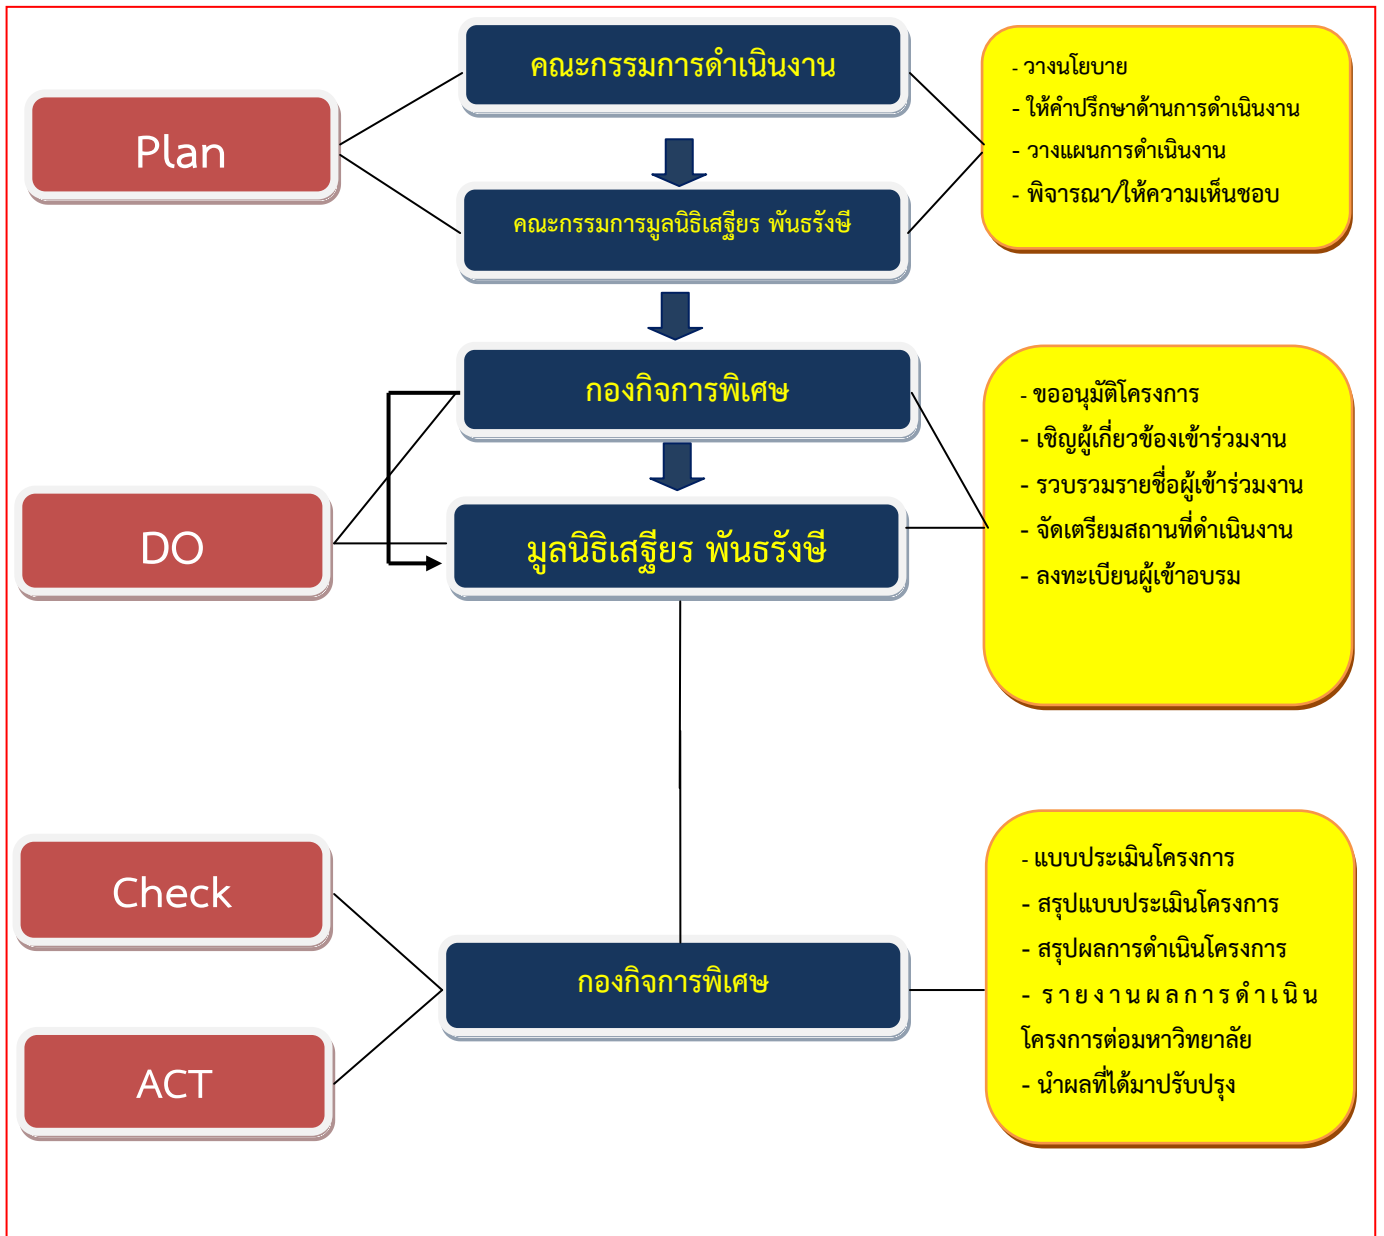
Plan

คณะกรรมการดำเนินงาน

คณะกรรมการมูลนิธิเสฐียร พันธรังษี

- วางนโยบาย
- ให้คำปรึกษาด้านการดำเนินงาน
- วางแผนการดำเนินงาน
- พิจารณา/ให้ความเห็นชอบ

DO

กองกิจการพิเศษ

มูลนิธิเสฐียร พันธรังษี

- ขออนุมัติโครงการ
- เชิญผู้เกี่ยวข้องเข้าร่วมงาน
- รวบรวมรายชื่อผู้เข้าร่วมงาน
- จัดเตรียมสถานที่ดำเนินงาน
- ลงทะเบียนผู้เข้าอบรม

Check

ACT

กองกิจการพิเศษ

- แบบประเมินโครงการ
- สรุปแบบประเมินโครงการ
- สรุปผลการดำเนินโครงการ
- รายงานผลการดำเนินโครงการต่อมหาวิทยาลัย
- นำผลที่ได้มาปรับปรุง